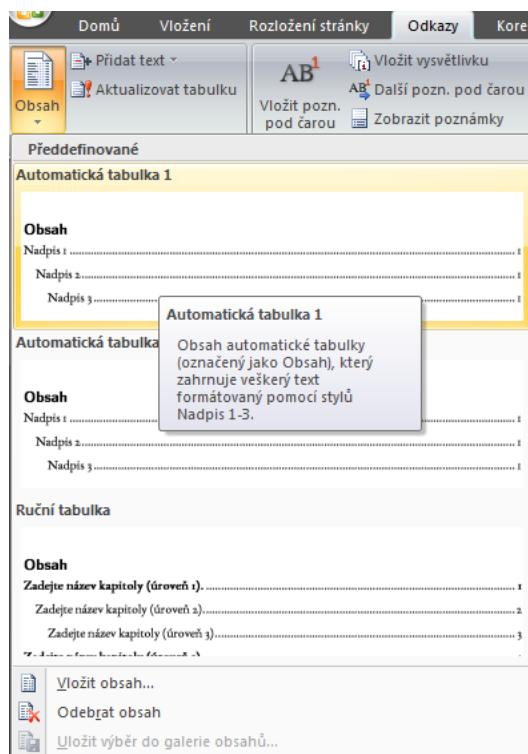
Domů Vložení Rozložení stránky Odkazy Kore

Obsah

Přidat text

Aktualizovat tabulku

$AB^1$

Vložit pozn. pod čarou

Vložit vysvětlivku

Další pozn. pod čarou

Zobrazit poznámky

Předdefinované

Automatická tabulka 1

Obsah

Nadpis 1 ........................................ 1

Nadpis 2 ........................................ 1

Nadpis 3 ........................................ 1

Automatická tabulka 1

Obsah automatické tabulky (označený jako Obsah), který zahrnuje veškerý text formátovaný pomocí stylů Nadpis 1-3.

Automatická tabulka

Obsah

Nadpis 1 ........................................ 1

Nadpis 2 ........................................ 1

Nadpis 3 ........................................ 1

Ruční tabulka

Obsah

Zadejte název kapitoly (úroveň 1). ........................................ 1

Zadejte název kapitoly (úroveň 2) ........................................ 2

Zadejte název kapitoly (úroveň 3) ........................................ 3

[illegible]

Vložit obsah...

Odebrat obsah

Uložit výběr do galerie obsahů...